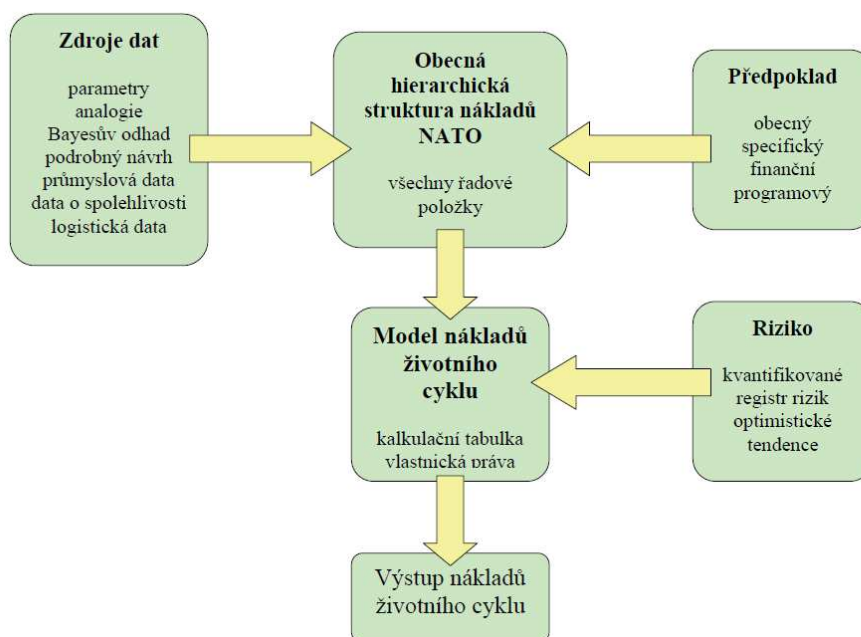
Zdroje dat

parametry
analogie
Bayesův odhad
podrobný návrh
průmyslová data
data o spolehlivosti
logistická data

Obecná hierarchická struktura nákladů NATO

všechny řadové položky

Předpoklad

obecný
specifický
finanční
programový

Model nákladů životního cyklu

kalkulační tabulka
vlastnická práva

Riziko

kvantifikované
registr rizik
optimistické
tendence

Výstup nákladů životního cyklu